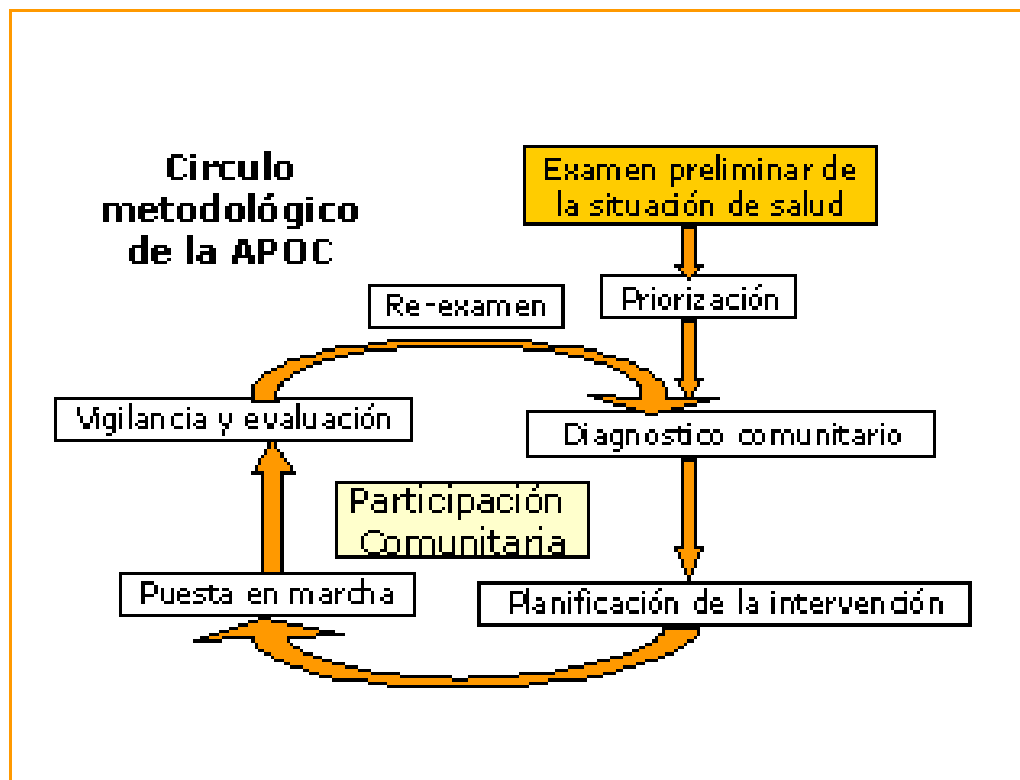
Circulo metodológico de la APOC

Examen preliminar de la situación de salud

Priorización

Re-examen

Vigilancia y evaluación

Diagnostico comunitario

Participación Comunitaria

Puesta en marcha

Planificación de la intervención